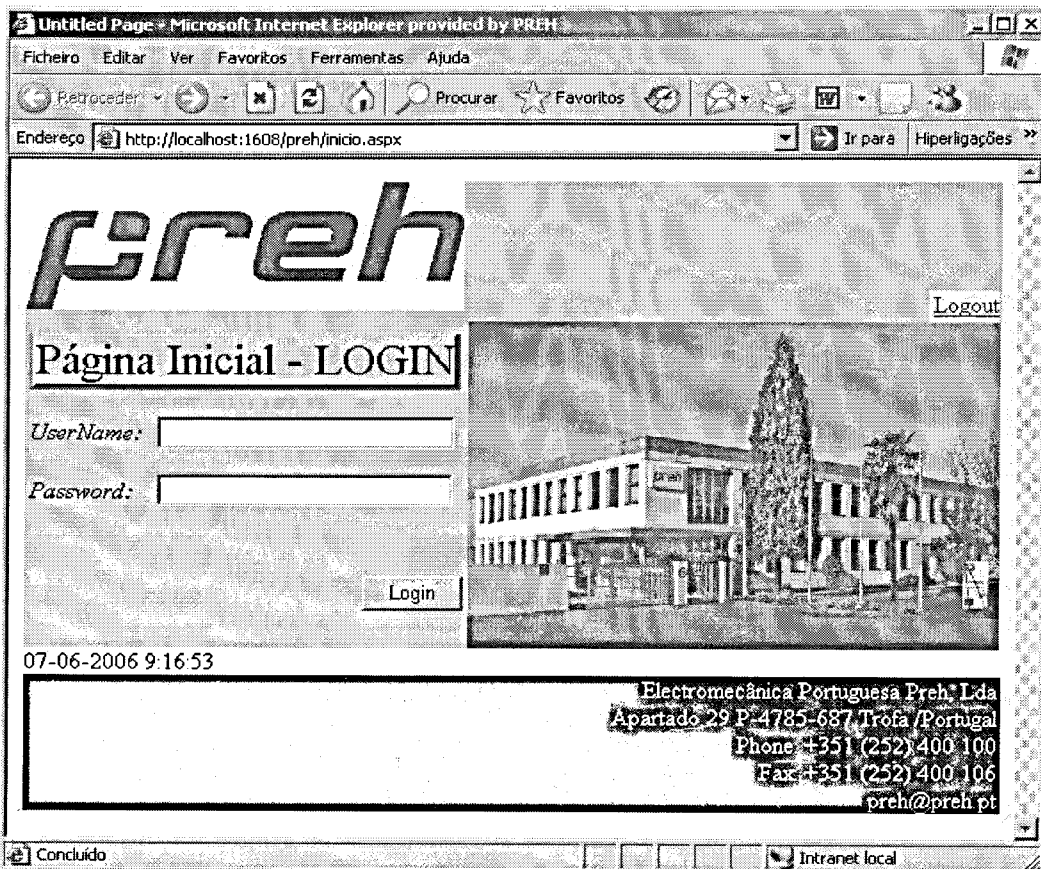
Untitled Page - Microsoft Internet Explorer provided by PREH

Ficheiro Editar Ver Favoritos Ferramentas Ajuda

Retroceder Procurar Favoritos

Endereço http://localhost:1608/preh/inicio.aspx Ir para Hiperligações

preh

Logout

Página Inicial - LOGIN

UserName:

Password:

Login

07-06-2006 9:16:53

Electromecânica Portuguesa Preh, Lda
Apartado 29 P-4785-687 Trofa /Portugal
Phone +351 (252) 400 100
Fax +351 (252) 400 106
preh@preh.pt

Concluído Intranet local